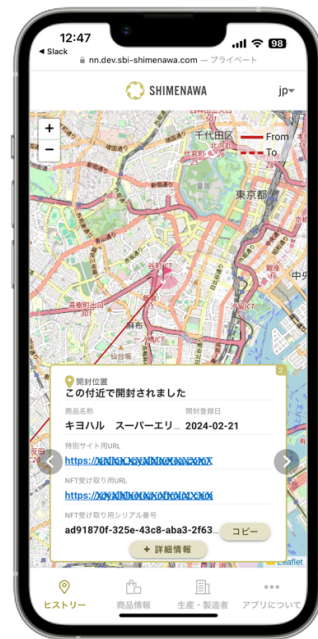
12:47
◂ Slack
98
nn.dev.sbi-shimenawa.com — プライベート
SHIMENAWA
jp
+
−
From
To
千代田区
東京都
中央
麻布
開封位置
この付近で開封されました
2
商品名称
キヨハル スーパーエリ…
開封登録日
2024-02-21
特別サイト用URL
https://XXXXXXXXXXXXXXX
NFT受け取り用URL
https://XXXXXXXXXXXXXXX
NFT受け取り用シリアル番号
ad91870f-325e-43c8-aba3-2f63…
コピー
+ 詳細情報
Leaflet
ヒストリー
商品情報
生産・製造者
アプリについて